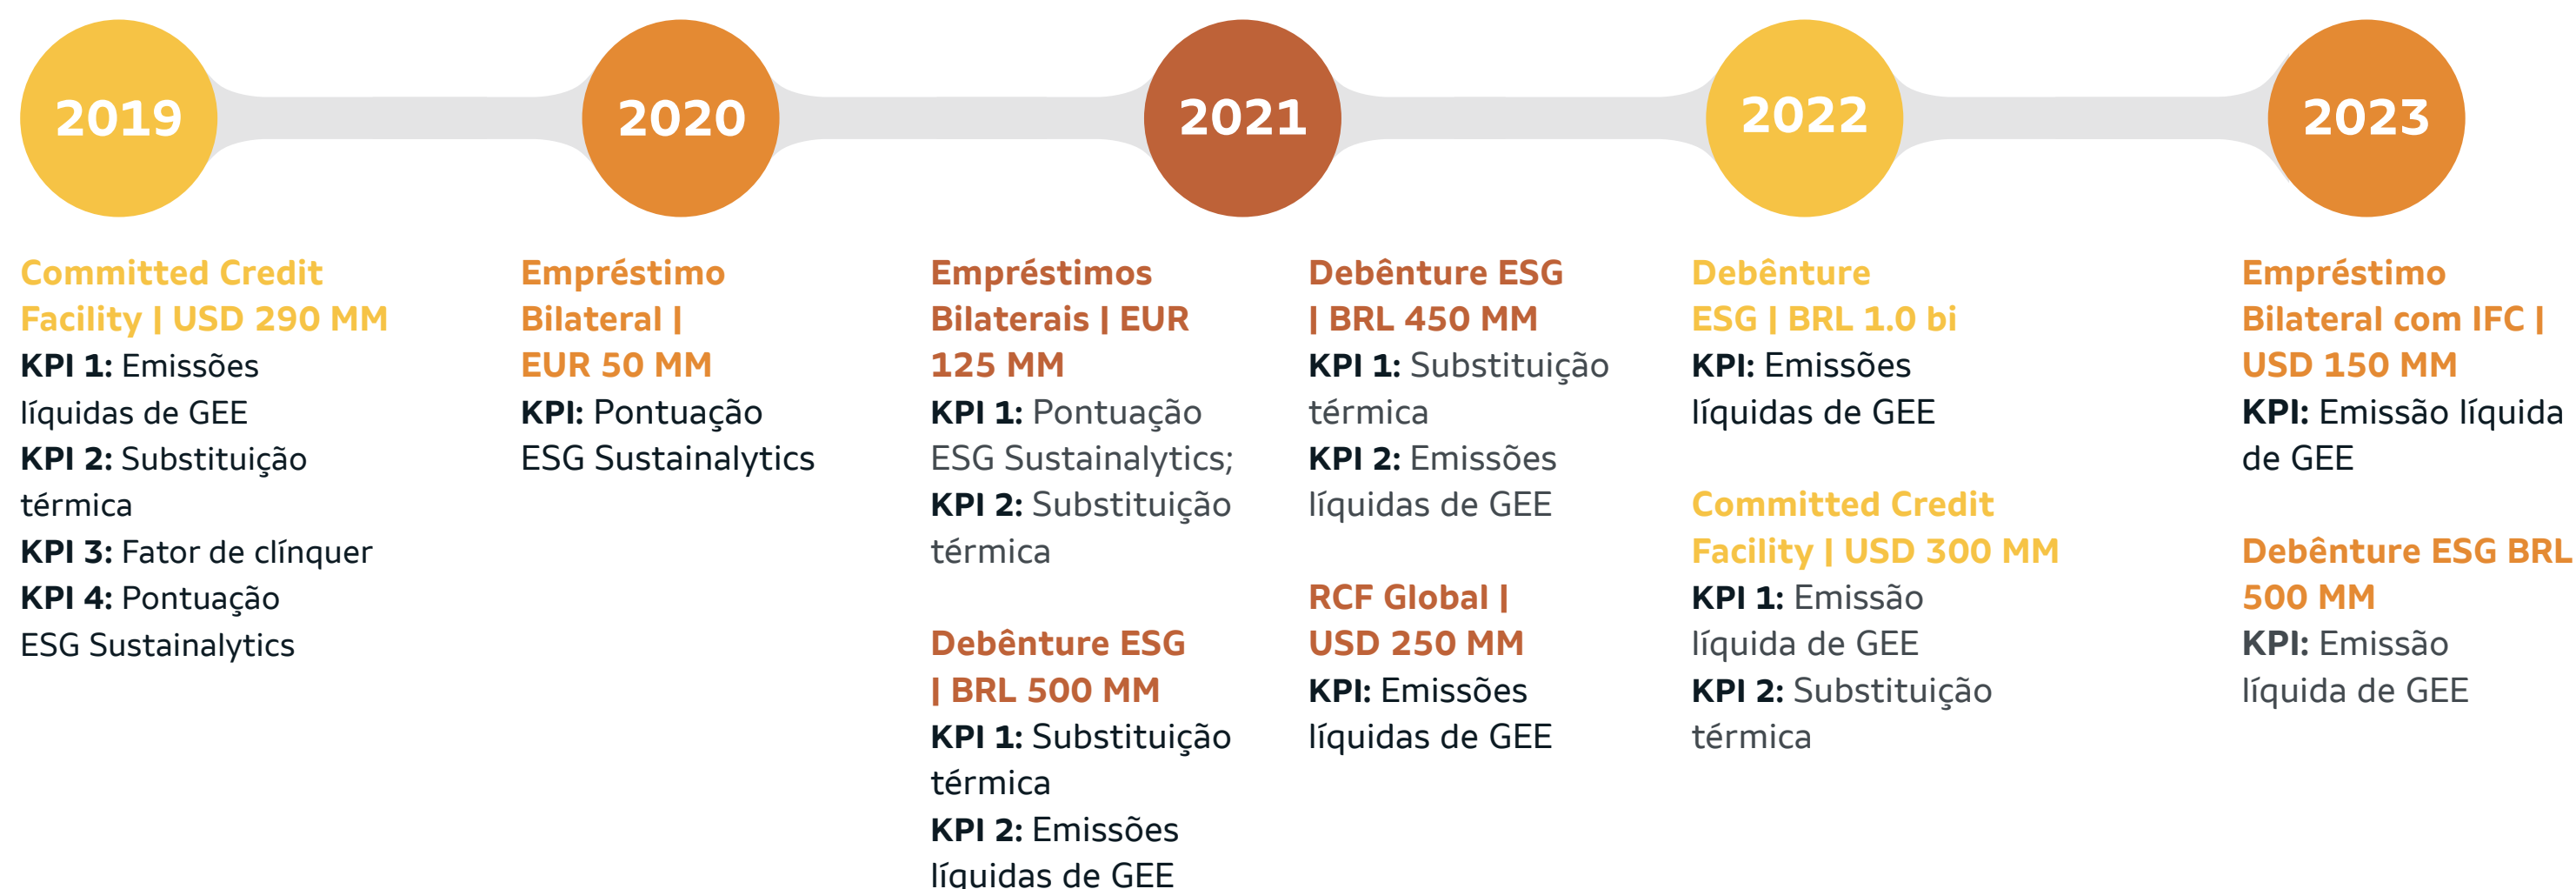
2019

2020

2021

2022

2023

Committed Credit Facility | USD 290 MM
KPI 1: Emissões líquidas de GEE
KPI 2: Substituição térmica
KPI 3: Fator de clínquer
KPI 4: Pontuação ESG Sustainalytics

Empréstimo Bilateral | EUR 50 MM
KPI: Pontuação ESG Sustainalytics

Empréstimos Bilaterais | EUR 125 MM
KPI 1: Pontuação ESG Sustainalytics;
KPI 2: Substituição térmica

Debênture ESG | BRL 500 MM
KPI 1: Substituição térmica
KPI 2: Emissões líquidas de GEE

Debênture ESG | BRL 450 MM
KPI 1: Substituição térmica
KPI 2: Emissões líquidas de GEE

RCF Global | USD 250 MM
KPI: Emissões líquidas de GEE

Debênture ESG | BRL 1.0 bi
KPI: Emissões líquidas de GEE

Committed Credit Facility | USD 300 MM
KPI 1: Emissão líquida de GEE
KPI 2: Substituição térmica

Empréstimo Bilateral com IFC | USD 150 MM
KPI: Emissão líquida de GEE

Debênture ESG BRL 500 MM
KPI: Emissão líquida de GEE